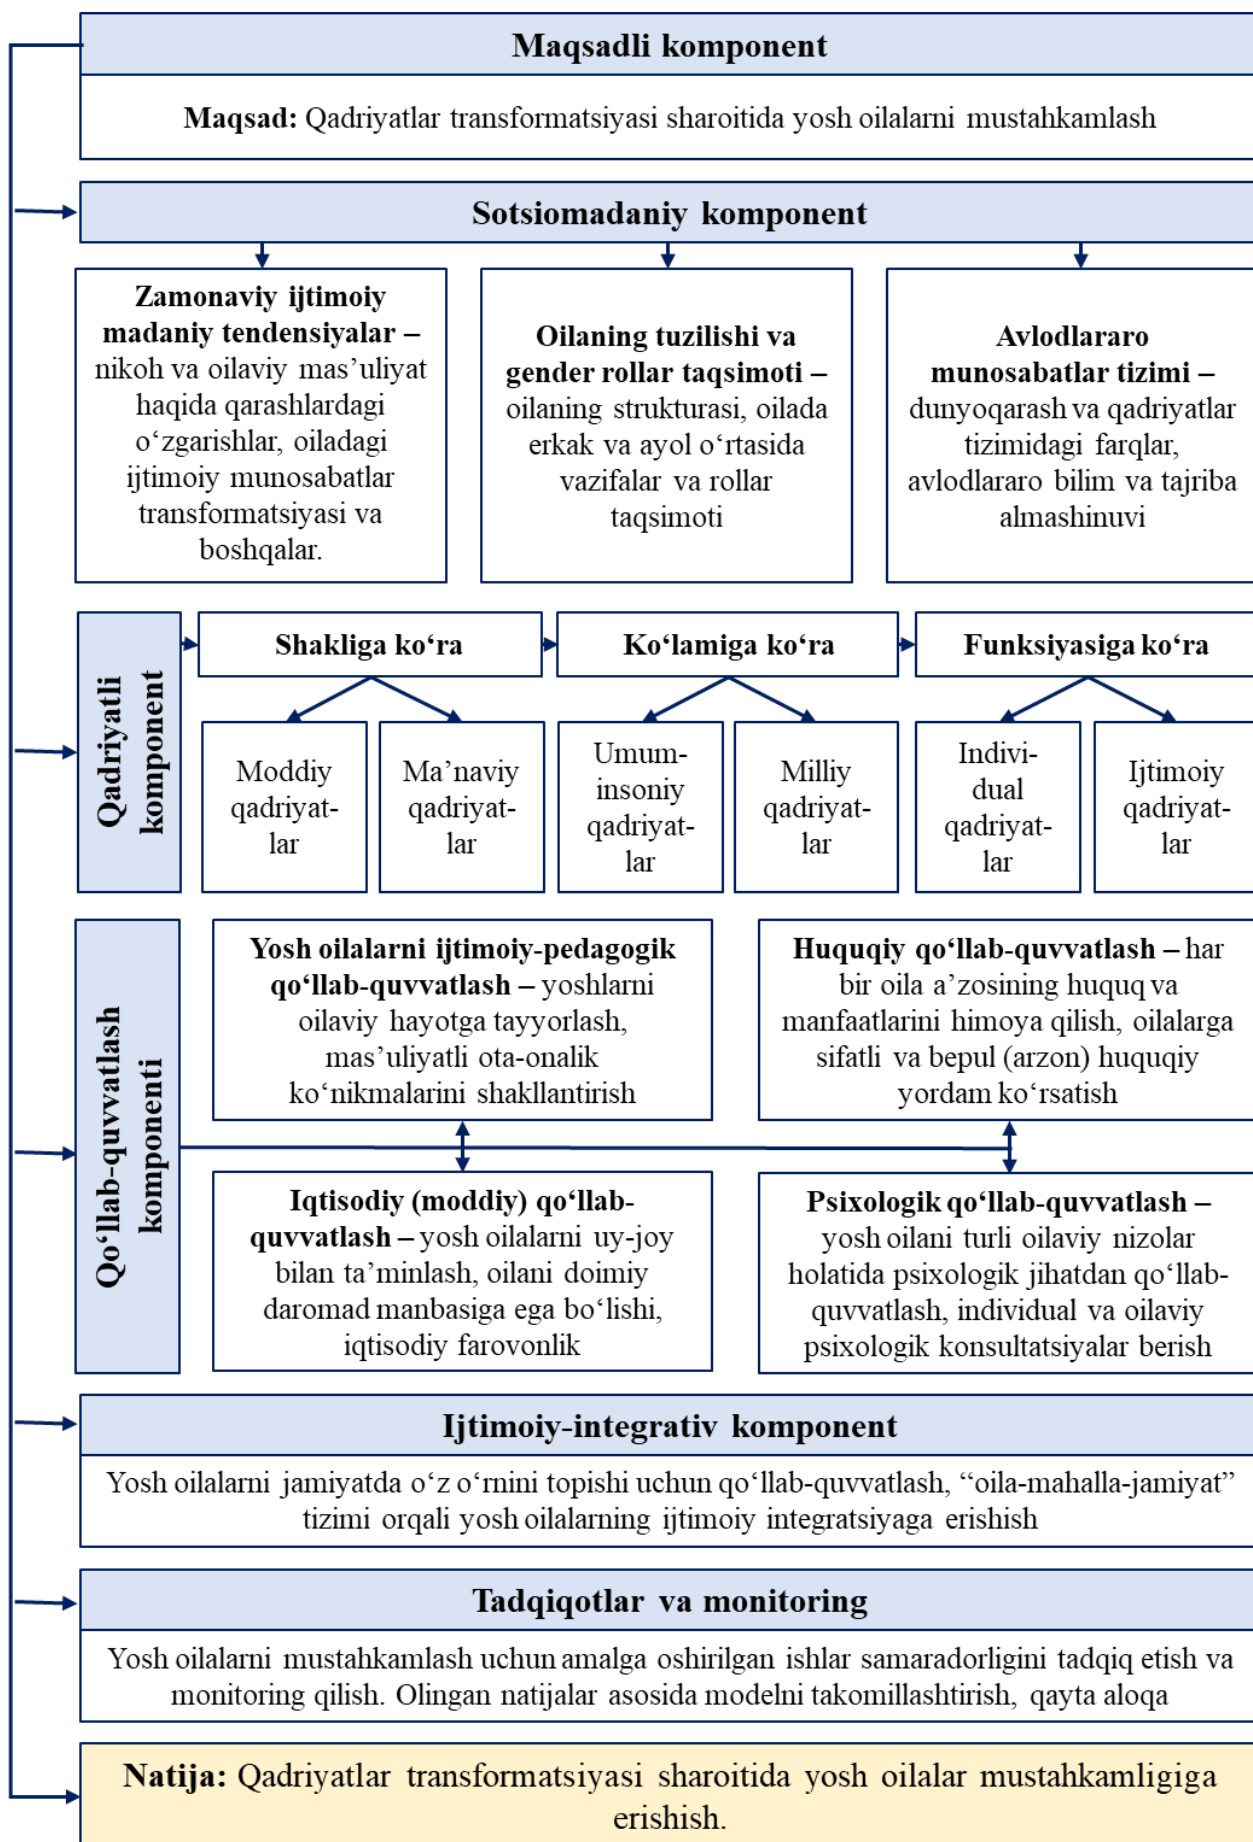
Maqsadli komponent

**Maqsad:** Qadriyatlar transformatsiyasi sharoitida yosh oilalarni mustahkamlash

Sotsiomadaniy komponent

**Zamonaviy ijtimoiy madaniy tendensiyalar –** nikoh va oilaviy mas'uliyat haqida qarashlardagi o'zgarishlar, oiladagi ijtimoiy munosabatlar transformatsiyasi va boshqalar.

**Oilaning tuzilishi va gender rollar taqsimoti –** oilaning strukturasi, oilada erkak va ayol o'rtasida vazifalar va rollar taqsimoti

**Avlodlararo munosabatlar tizimi –** dunyoqarash va qadriyatlar tizimidagi farqlar, avlodlararo bilim va tajriba almashinuvi

Qadriyatli komponent

Shakliga ko'ra

Moddiy qadriyatlar

Ma'naviy qadriyatlar

Ko'lamiga ko'ra

Umuminsoniy qadriyatlar

Milliy qadriyatlar

Funksiyasiga ko'ra

Individual qadriyatlar

Ijtimoiy qadriyatlar

Qo'llab-quvvatlash komponenti

**Yosh oilalarni ijtimoiy-pedagogik qo'llab-quvvatlash –** yoshlarni oilaviy hayotga tayyorlash, mas'uliyatli ota-onalik ko'nikmalarini shakllantirish

**Huquqiy qo'llab-quvvatlash –** har bir oila a'zosining huquq va manfaatlarini himoya qilish, oilalarga sifatli va bepul (arzon) huquqiy yordam ko'rsatish

**Iqtisodiy (moddiy) qo'llab-quvvatlash –** yosh oilalarni uy-joy bilan ta'minlash, oilani doimiy daromad manbasiga ega bo'lishi, iqtisodiy farovonlik

**Psixologik qo'llab-quvvatlash –** yosh oilani turli oilaviy nizolar holatida psixologik jihatdan qo'llab-quvvatlash, individual va oilaviy psixologik konsultatsiyalar berish

Ijtimoiy-integrativ komponent

Yosh oilalarni jamiyatda o'z o'rnini topishi uchun qo'llab-quvvatlash, "oila-mahalla-jamiyat" tizimi orqali yosh oilalarning ijtimoiy integratsiyaga erishish

Tadqiqotlar va monitoring

Yosh oilalarni mustahkamlash uchun amalga oshirilgan ishlar samaradorligini tadqiq etish va monitoring qilish. Olingan natijalar asosida modelni takomillashtirish, qayta aloqa

**Natija:** Qadriyatlar transformatsiyasi sharoitida yosh oilalar mustahkamligiga erishish.